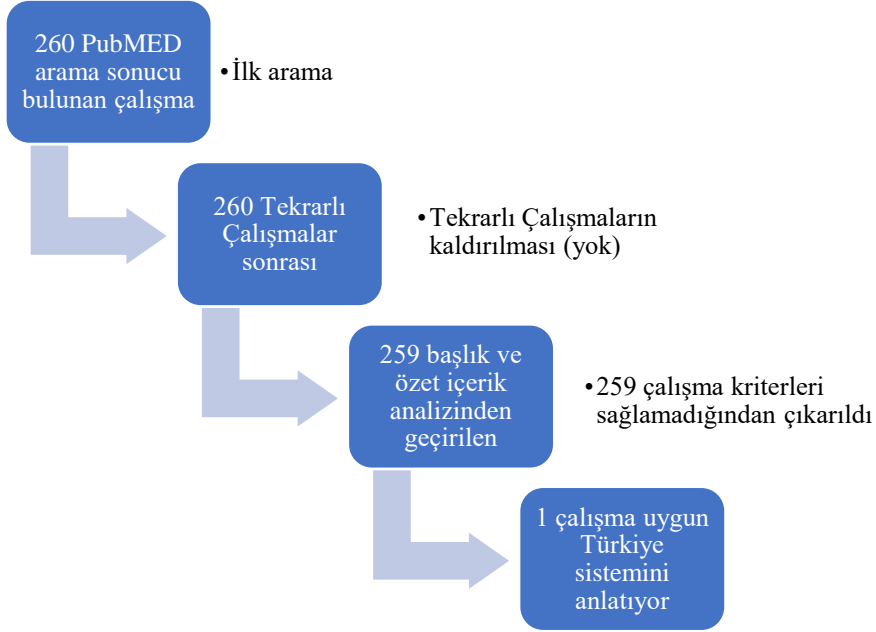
260 PubMED arama sonucu bulunan çalışma

•İlk arama

260 Tekrarlı Çalışmalar sonrası

•Tekrarlı Çalışmaların kaldırılması (yok)

259 başlık ve özet içerik analizinden geçirilen

•259 çalışma kriterleri sağlamadığından çıkarıldı

1 çalışma uygun Türkiye sistemini anlatıyor